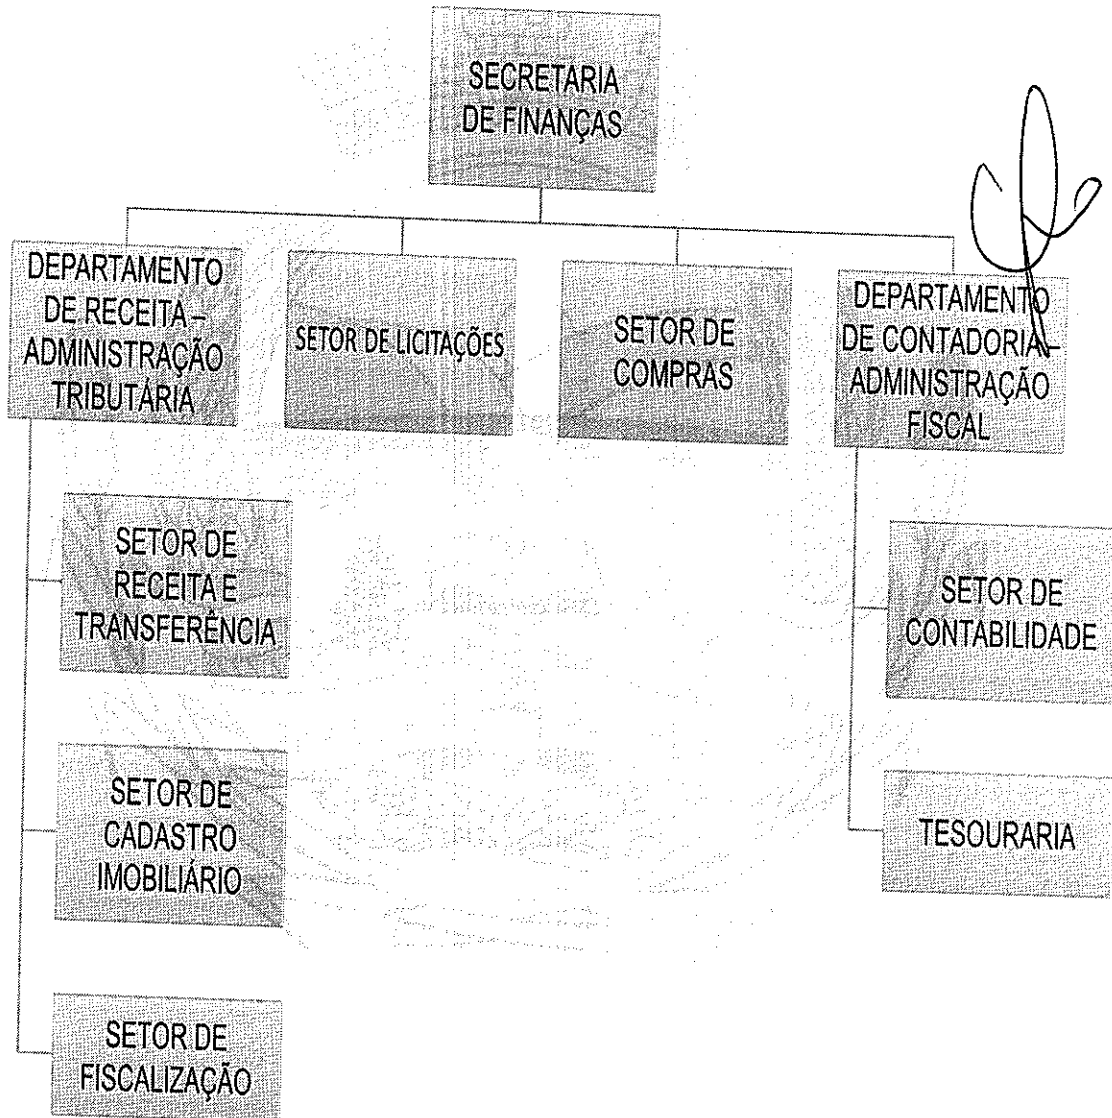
SECRETARIA DE FINANÇAS

DEPARTAMENTO DE RECEITA – ADMINISTRAÇÃO TRIBUTÁRIA

SETOR DE LICITAÇÕES

SETOR DE COMPRAS

DEPARTAMENTO DE CONTADORIA – ADMINISTRAÇÃO FISCAL

SETOR DE RECEITA E TRANSFERÊNCIA

SETOR DE CADASTRO IMOBILIÁRIO

SETOR DE FISCALIZAÇÃO

SETOR DE CONTABILIDADE

TESOURARIA